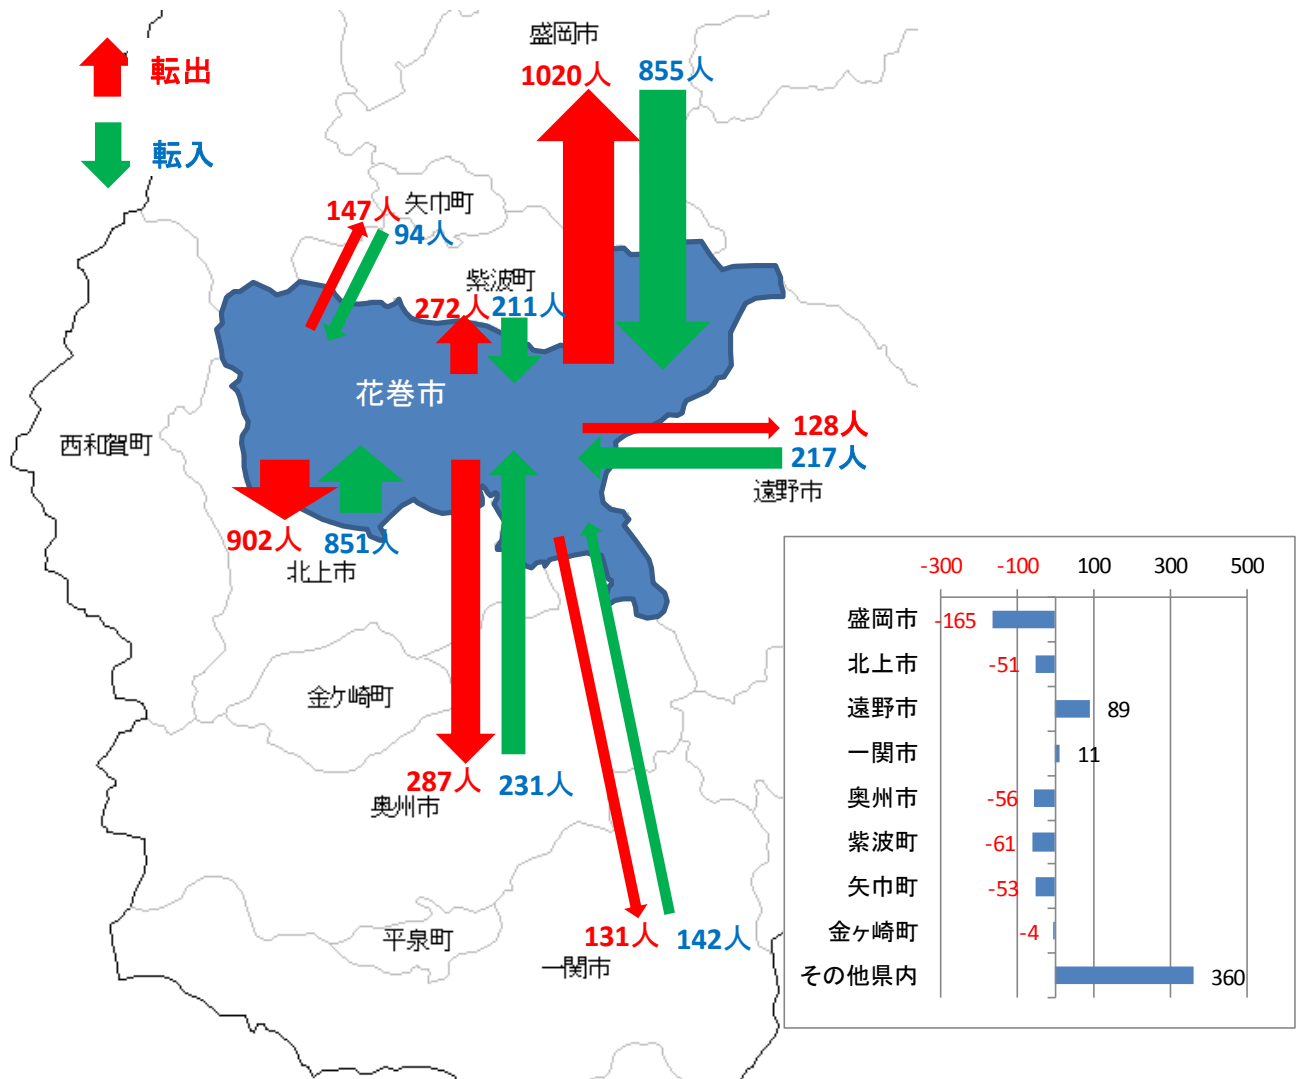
転出

転入

盛岡市

1020人 855人

147人 矢巾町
94人

紫波町
272人 211人

花巻市

西和賀町

128人
217人
遠野市

902人 851人
北上市

金ケ崎町

287人 231人
奥州市

平泉町

131人 142人
一関市

| | -300 | -100 | 100 | 300 | 500 |
|---|---|---|---|---|---|
| 盛岡市 | -165 | | | | |
| 北上市 | -51 | | | | |
| 遠野市 | 89 | | | | |
| 一関市 | 11 | | | | |
| 奥州市 | -56 | | | | |
| 紫波町 | -61 | | | | |
| 矢巾町 | -53 | | | | |
| 金ケ崎町 | -4 | | | | |
| その他県内 | 360 | | | | |